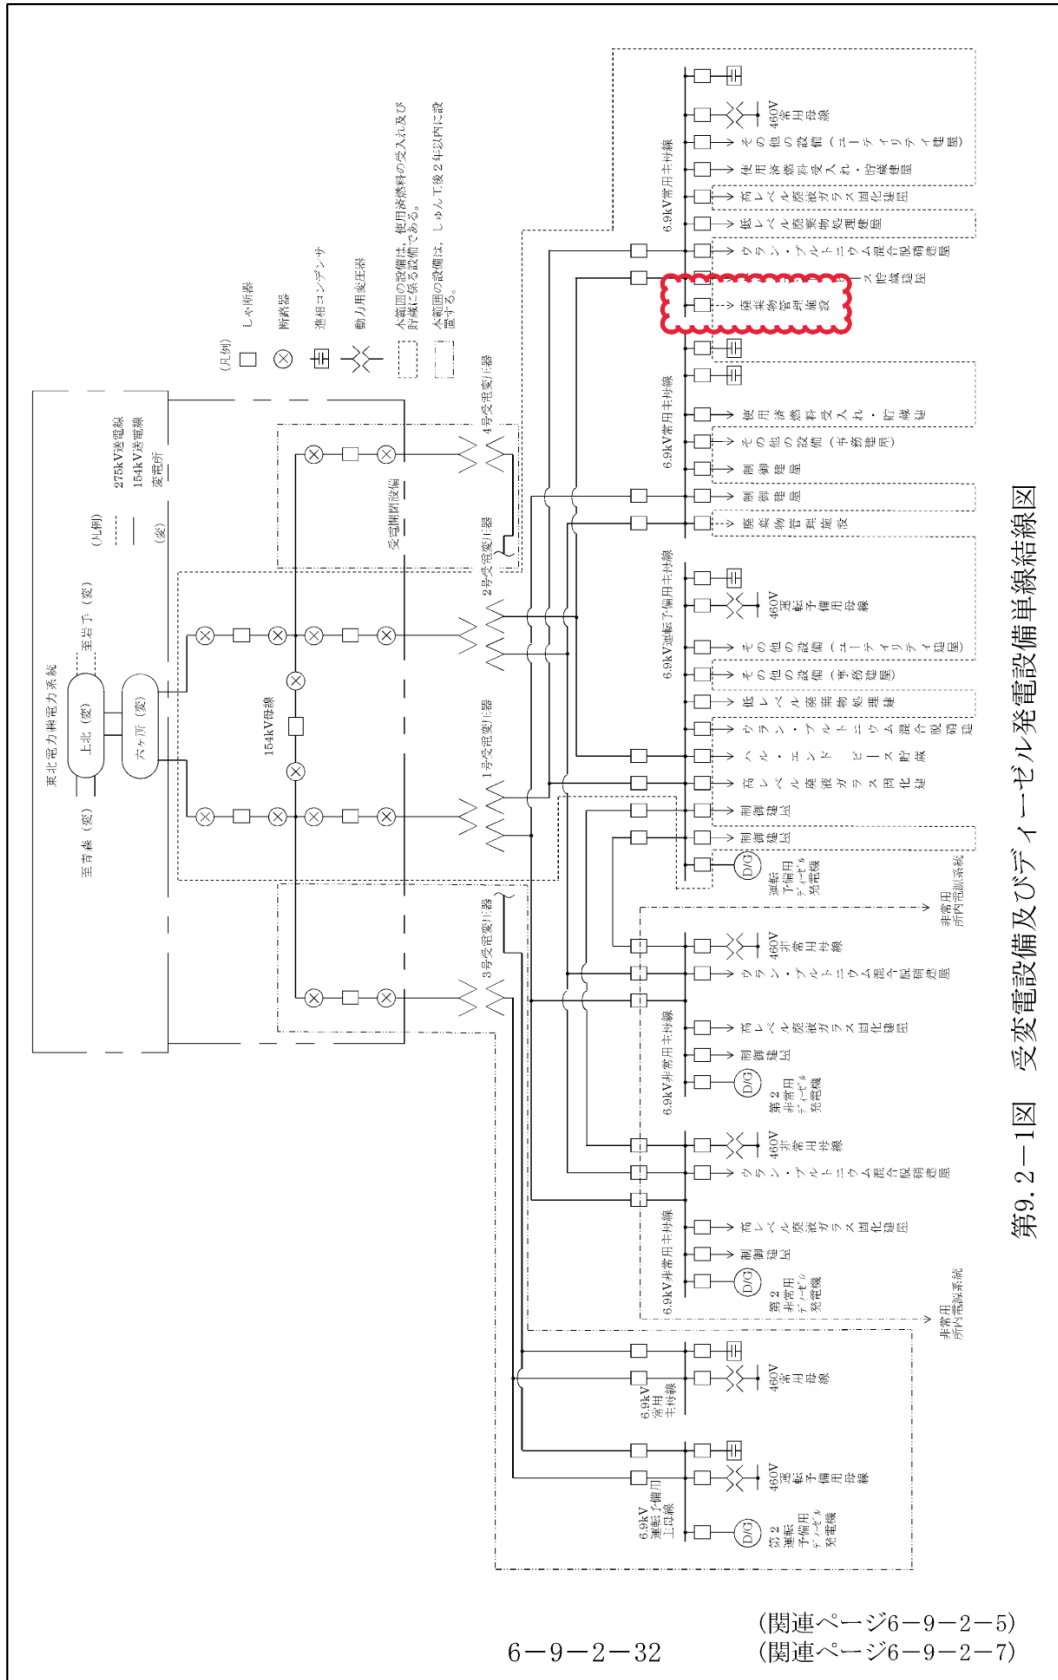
第9.2−1図　受変電設備及びディーゼル発電設備単線結線図

東北電力株電力系統
至青森（変）
上北（変）
六ヶ所（変）
至岩手（変）

（凡例）
275kV送電線
154kV送電線
（変）　変電所

154kV母線

1号受電変圧器
2号受電変圧器
3号受電変圧器
4号受電変圧器

受電開閉設備

（凡例）
しゃ断器
断路器
進相コンデンサ
動力用変圧器
小範囲の設備は、使用済燃料の受入れ及び貯蔵に係る設備である。
大範囲の設備は、しゅん工後2年以内に設置する。

6.9kV常用主母線
460V常用母線
その他の設備（ユーティリティ建屋）
使用済燃料受入れ・貯蔵建屋
高レベル廃液ガラス固化建屋
低レベル廃棄物処理建屋
ウラン・プルトニウム混合脱硝建屋
ハル・エンドピース貯蔵建屋
廃棄物管理施設

6.9kV常用主母線
使用済燃料受入れ・貯蔵建屋
その他の設備（事務建屋）
制御建屋
制御建屋
廃棄物管理施設

6.9kV運転予備用主母線
460V運転予備用母線
その他の設備（ユーティリティ建屋）
その他の設備（事務建屋）
低レベル廃棄物処理建屋
ウラン・プルトニウム混合脱硝建屋
ハル・エンドピース貯蔵建屋
高レベル廃液ガラス固化建屋
制御建屋
制御建屋
D/G
運転予備用ディーゼル発電機
非常用所内電源系統

6.9kV非常用主母線
460V非常用母線
ウラン・プルトニウム混合脱硝建屋
高レベル廃液ガラス固化建屋
制御建屋
D/G
第2非常用ディーゼル発電機

6.9kV非常用主母線
460V非常用母線
ウラン・プルトニウム混合脱硝建屋
高レベル廃液ガラス固化建屋
制御建屋
D/G
第2非常用ディーゼル発電機
非常用所内電源系統

6.9kV常用主母線
460V常用母線

6.9kV運転予備用主母線
460V運転予備用母線
D/G
第2運転予備用ディーゼル発電機

6−9−2−32
（関連ページ6−9−2−5）
（関連ページ6−9−2−7）